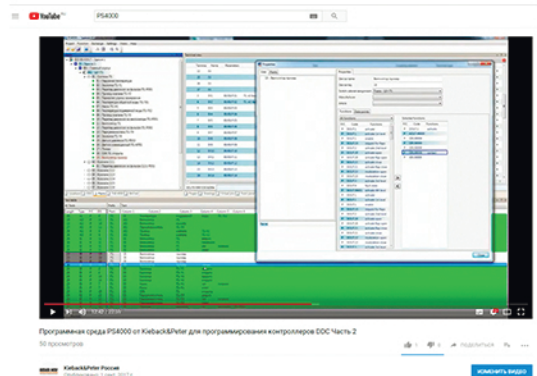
YouTube RU

PS4000

12:42 / 22:46

Программная среда PS4000 от Kieback&Peter для программирования контроллеров DDC Часть 2

50 просмотров

2 0 ПОДЕЛИТЬСЯ

Kieback&Peter Россия

Опубликовано: 2 июл. 2017 г.

ИЗМЕНИТЬ ВИДЕО